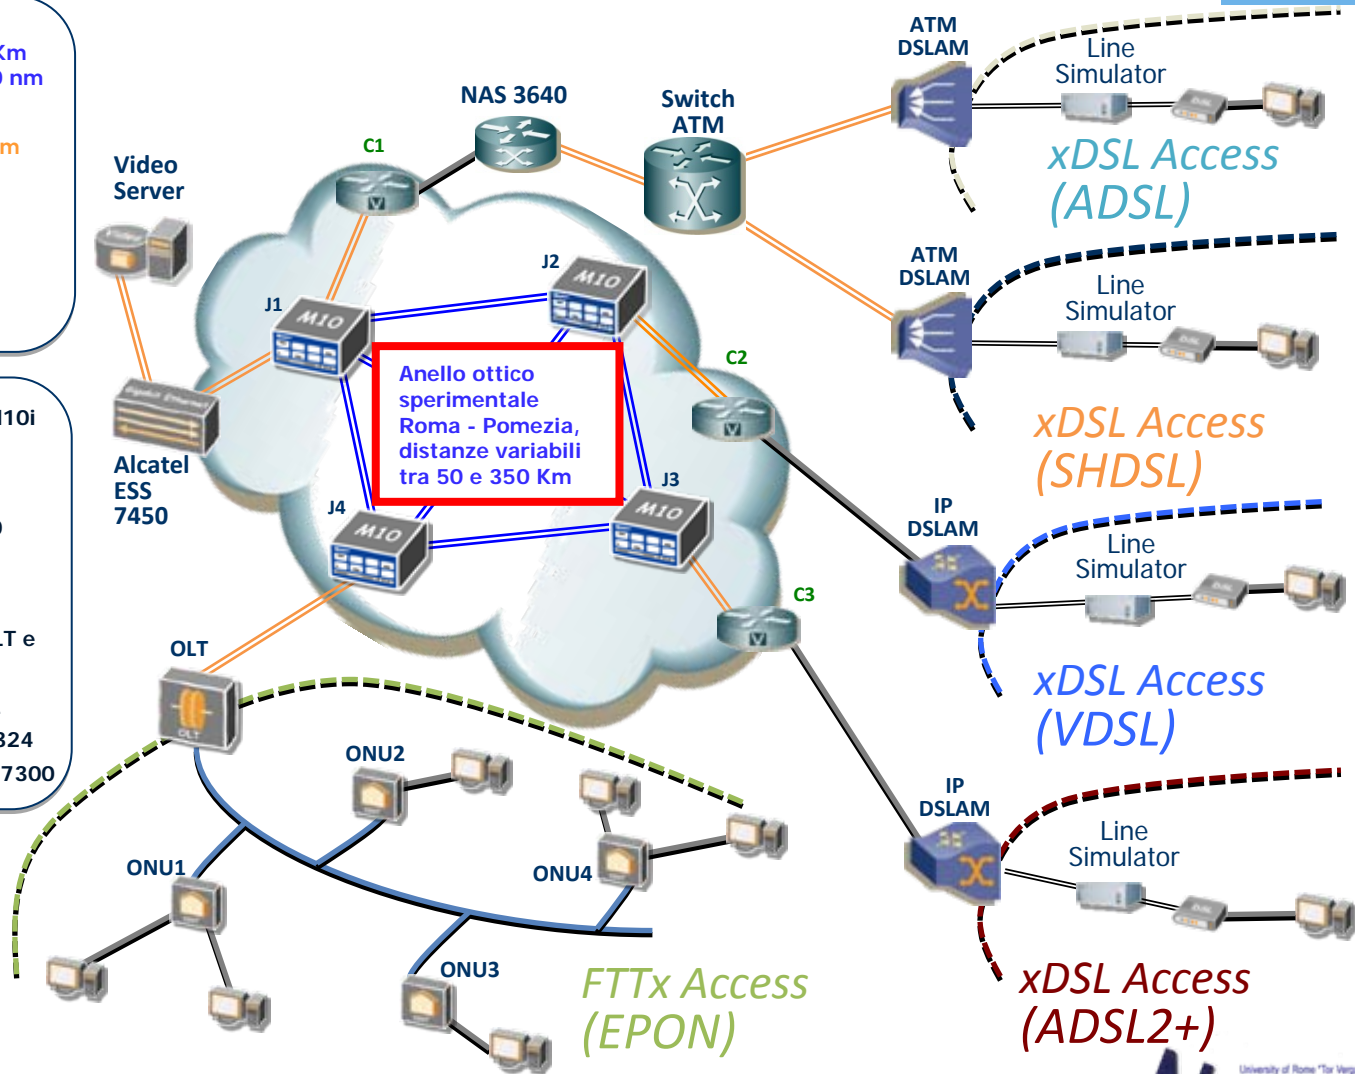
Km
0 nm

m

10i

0

LT e

324
7300

Video Server

NAS 3640

Switch ATM

C1

J1

J2

M10

M10

M10

M10

Anello ottico sperimentale Roma - Pomezia, distanze variabili tra 50 e 350 Km

C2

J3

J4

C3

Alcatel ESS 7450

OLT

ONU2

ONU1

ONU4

ONU3

FTTx Access (EPON)

ATM DSLAM

Line Simulator

xDSL Access (ADSL)

ATM DSLAM

Line Simulator

xDSL Access (SHDSL)

IP DSLAM

Line Simulator

xDSL Access (VDSL)

IP DSLAM

Line Simulator

xDSL Access (ADSL2+)

University of Rome "Tor Vergata"